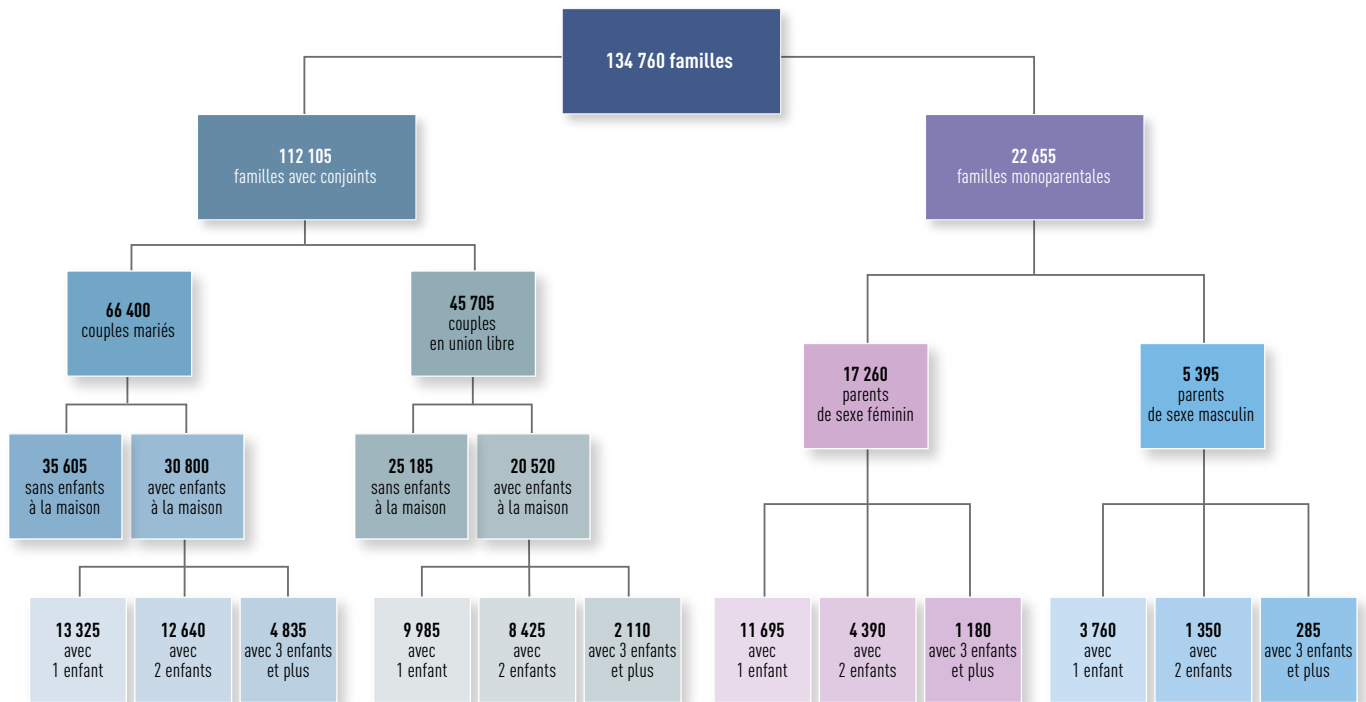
134 760 familles

112 105
familles avec conjoints

22 655
familles monoparentales

66 400
couples mariés

45 705
couples
en union libre

17 260
parents
de sexe féminin

5 395
parents
de sexe masculin

35 605
sans enfants
à la maison

30 800
avec enfants
à la maison

25 185
sans enfants
à la maison

20 520
avec enfants
à la maison

13 325
avec
1 enfant

12 640
avec
2 enfants

4 835
avec 3 enfants
et plus

9 985
avec
1 enfant

8 425
avec
2 enfants

2 110
avec 3 enfants
et plus

11 695
avec
1 enfant

4 390
avec
2 enfants

1 180
avec 3 enfants
et plus

3 760
avec
1 enfant

1 350
avec
2 enfants

285
avec 3 enfants
et plus